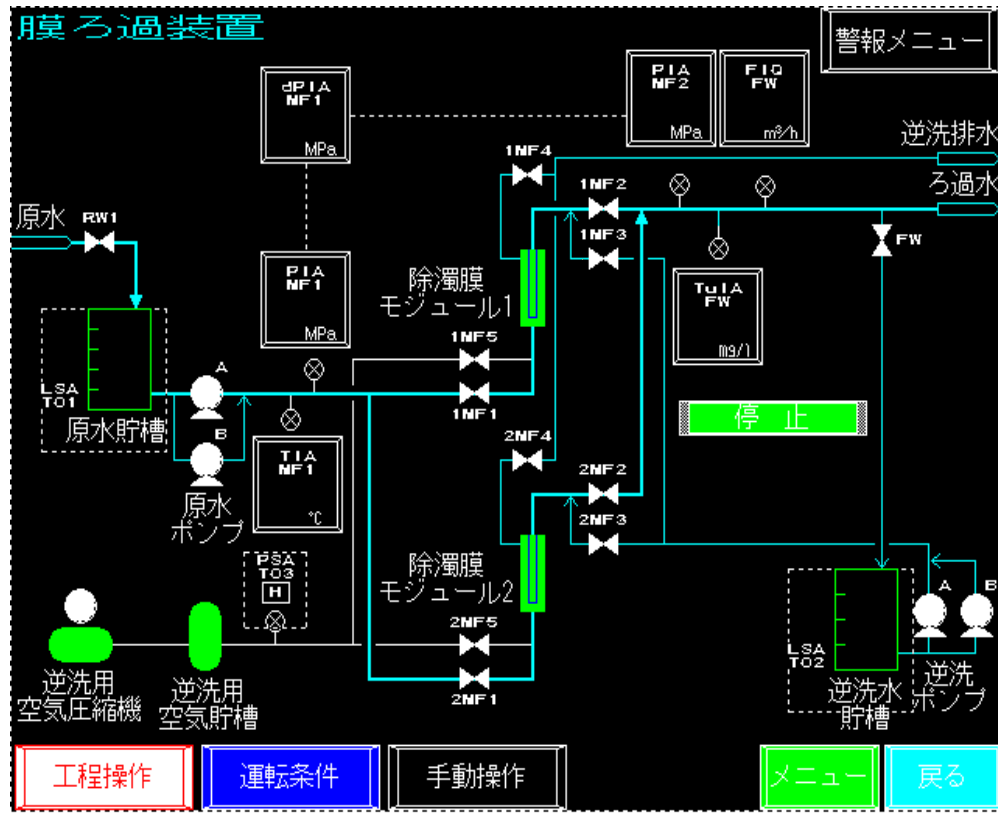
膜ろ過装置

警報メニュー

dPIA NF1 MPa

PIA NF2 MPa

FIQ FW m³/h

逆洗排水

1NF4

1NF2

ろ過水

原水

RW1

1NF3

FW

PIA NF1 MPa

除濁膜 モジュール1

TuIA FW mg/l

1NF5

LSA TO1

A

1NF1

停 止

原水貯槽

B

TIA NF1 ℃

2NF4

2NF2

原水 ポンプ

2NF3

PSA TO3 H

除濁膜 モジュール2

A B

LSA TO2

2NF5

逆洗用 空気圧縮機

逆洗用 空気貯槽

2NF1

逆洗水 貯槽

逆洗 ポンプ

工程操作

運転条件

手動操作

メニュー

戻る